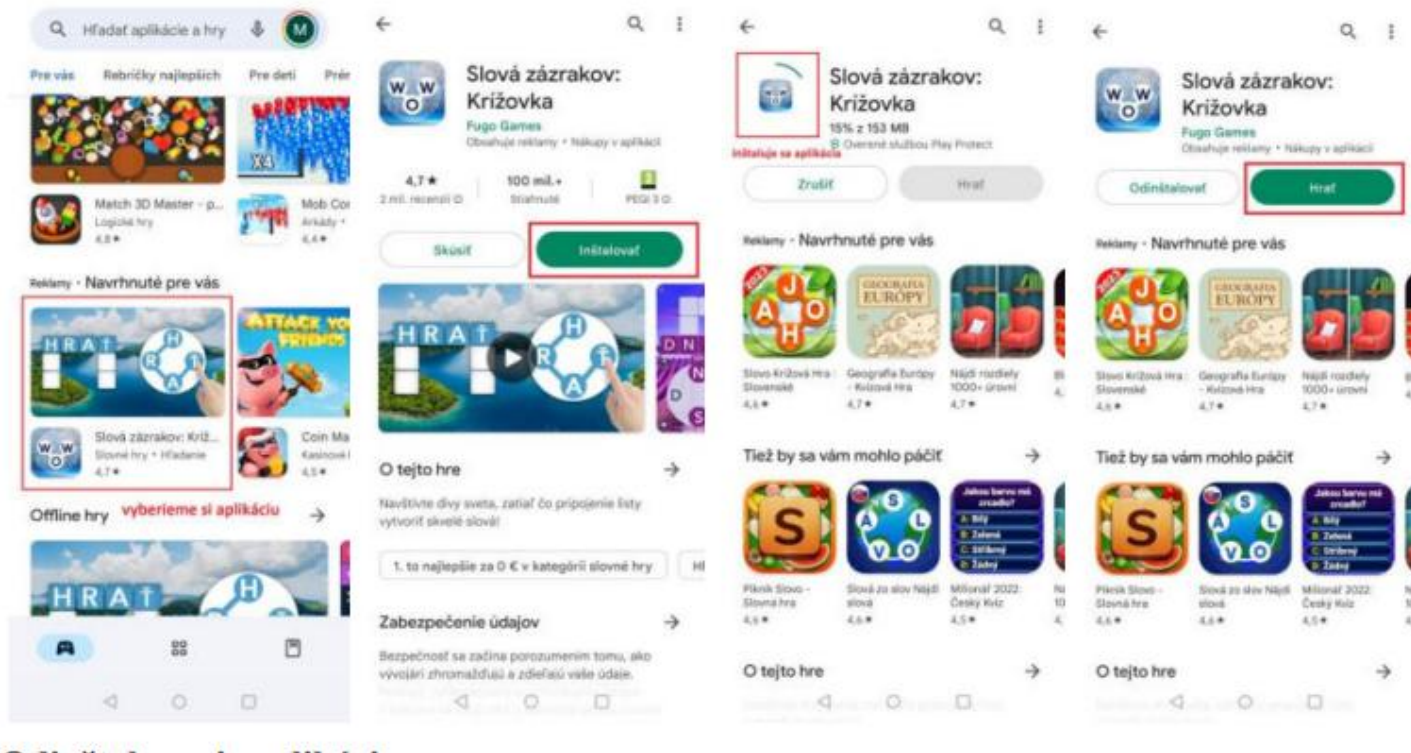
Hľadať aplikácie a hry

M

Pre vás Rebríčky najlepších Pre deti Prém

X4

Match 3D Master - p...
Logické hry
4,8 ★

Mob Con
Arkády
4,4 ★

Reklamy • Navrhnuté pre vás

HRAŤ

H R Ť A

ATTACK YOUR FRIENDS

WOW

Slová zázrakov: Kríž...
Slovné hry • Hľadanie
4,7 ★

Coin Ma
Kasínové
4,5 ★

Offline hry vyberieme si aplikáciu →

HRAŤ

H

←

Slová zázrakov: Krížovka
Fugo Games
Obsahuje reklamy • Nákupy v aplikácii

4,7 ★
2 mil. recenzií

100 mil.+
Stiahnuté

PEGI 3

Skúsiť

Inštalovať

HRAŤ

H R Ť A

D N D S

O tejto hre →

Navštívte divy sveta, zatiaľ čo pripojenie listy vytvorit skvelé slová!

1. to najlepšie za 0 € v kategórii slovné hry

Zabezpečenie údajov →

Bezpečnosť sa začína porozumením tomu, ako vývojári zhromažďujú a zdieľajú vaše údaje.

←

Slová zázrakov: Krížovka
15% z 153 MB
Overené službou Play Protect
Inštaluje sa aplikácia

Zrušiť

Hrať

Reklamy • Navrhnuté pre vás

J A O H

GEOGRAFIA EURÓPY

Slovo Krížová Hra : Slovenské
4,6 ★

Geografia Európy - Krížová Hra
4,7 ★

Nájdi rozdiely 1000+ úrovní
4,7 ★

Tiež by sa vám mohlo páčiť →

S

S A L V O

Jakou barvu má zrcadlo?
A: Bílý
B: Zelená
C: Stříbrný
D: Žádný

Piknik Slovo - Slovná hra
4,6 ★

Slová zo slov Nájdi slová
4,6 ★

Milionář 2022: Český Kvíz
4,5 ★

O tejto hre →

←

Slová zázrakov: Krížovka
Fugo Games
Obsahuje reklamy • Nákupy v aplikácii

Odinštalovať

Hrať

Reklamy • Navrhnuté pre vás

J A O H

GEOGRAFIA EURÓPY

Slovo Krížová Hra : Slovenské
4,6 ★

Geografia Európy - Krížová Hra
4,7 ★

Nájdi rozdiely 1000+ úrovní
4,7 ★

Tiež by sa vám mohlo páčiť →

S

S A L V O

Jakou barvu má zrcadlo?
A: Bílý
B: Zelená
C: Stříbrný
D: Žádný

Piknik Slovo - Slovná hra
4,6 ★

Slová zo slov Nájdi slová
4,6 ★

Milionář 2022: Český Kvíz
4,5 ★

O tejto hre →